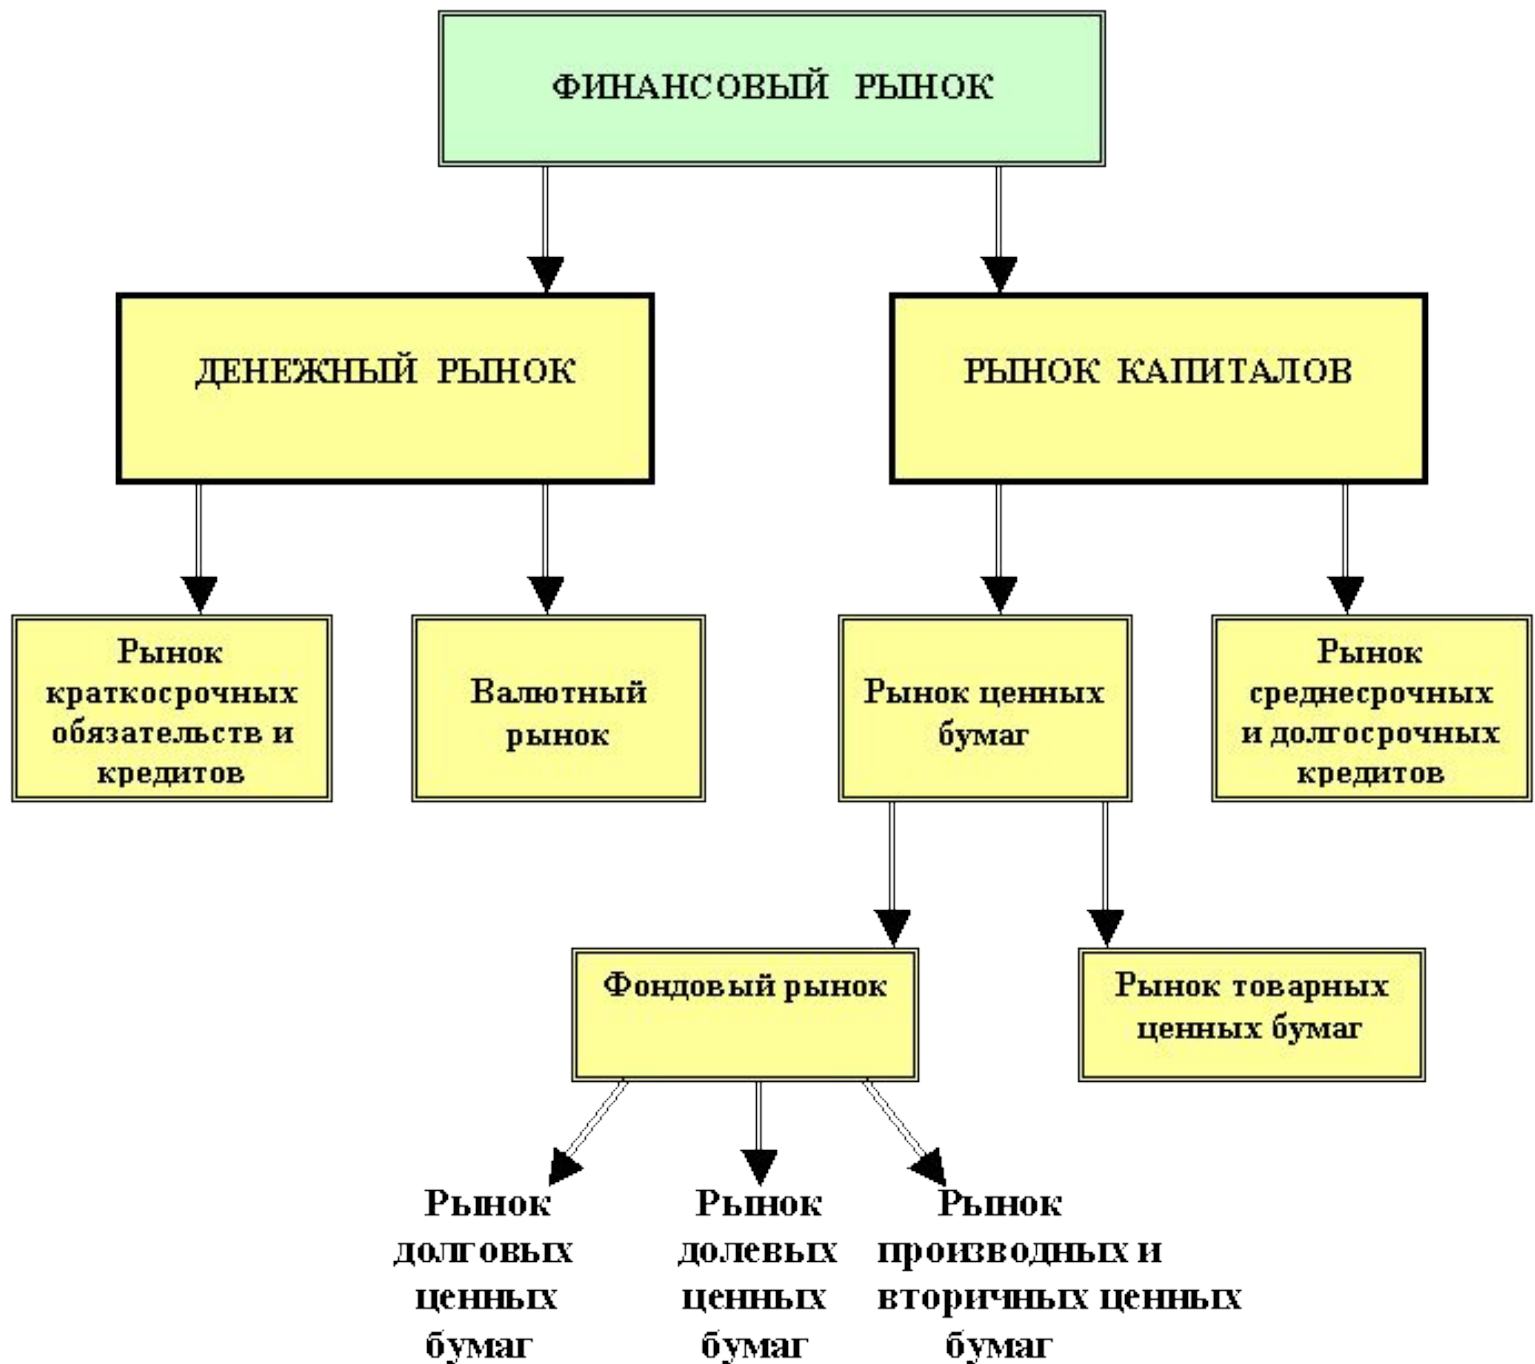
ФИНАНСОВЫЙ РЫНОК

ДЕНЕЖНЫЙ РЫНОК

РЫНОК КАПИТАЛОВ

Рынок краткосрочных обязательств и кредитов

Валютный рынок

Рынок ценных бумаг

Рынок среднесрочных и долгосрочных кредитов

Фондовый рынок

Рынок товарных ценных бумаг

Рынок долговых ценных бумаг

Рынок долевых ценных бумаг

Рынок производных и вторичных ценных бумаг